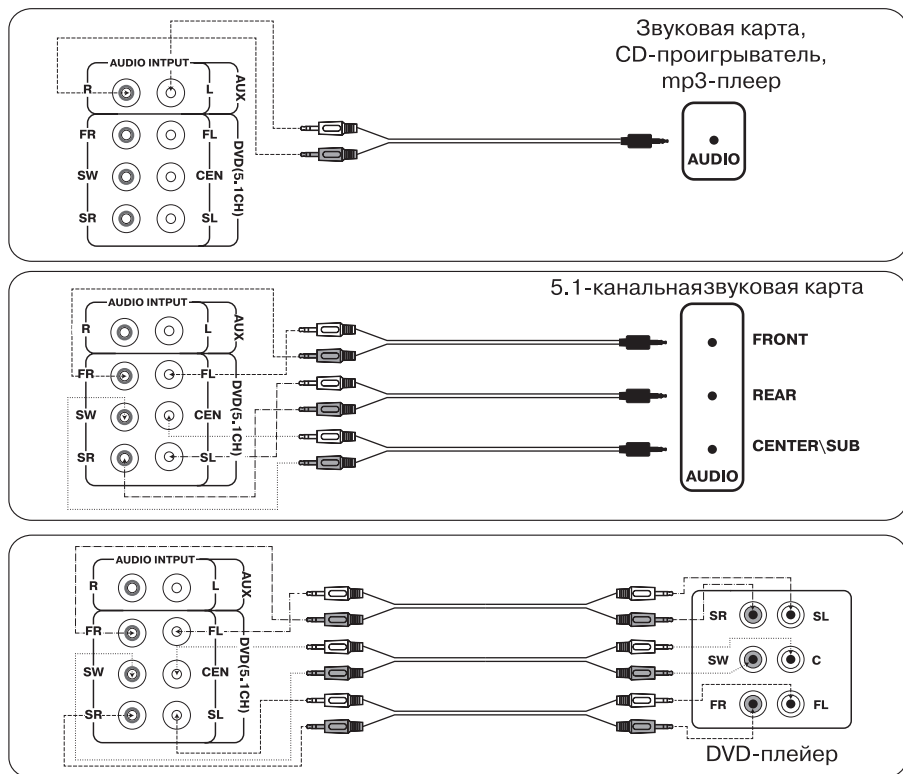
AUDIO INTPUT
R
L
AUX
FR
FL
SW
CEN
SR
SL
DVD(5.1CH)

Звуковая карта, CD-проигрыватель, mp3-плеер

AUDIO

5.1-канальнаязвуковая карта

AUDIO INTPUT
R
L
AUX
FR
FL
SW
CEN
SR
SL
DVD(5.1CH)

FRONT
REAR
CENTER\SUB
AUDIO

AUDIO INTPUT
R
L
AUX
FR
FL
SW
CEN
SR
SL
DVD(5.1CH)

SR
SL
SW
C
FR
FL

DVD-плейер